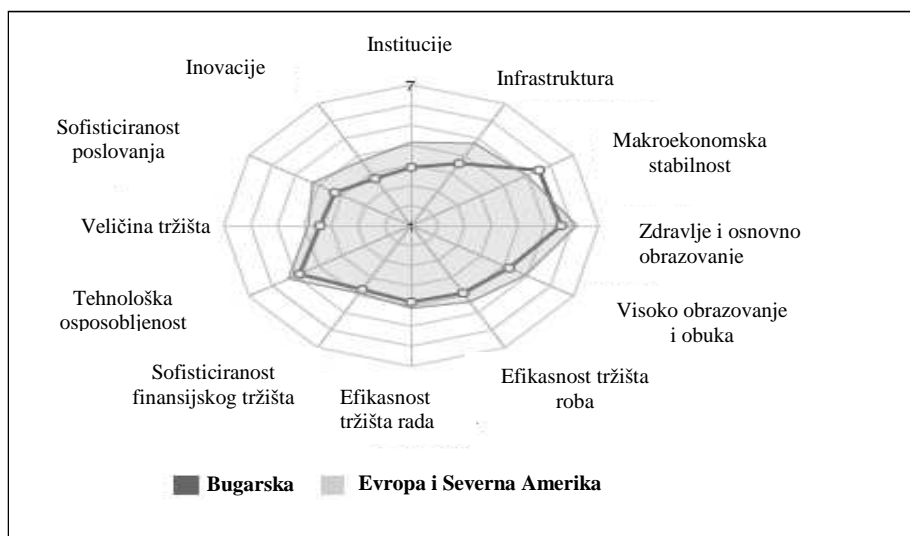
Institucije

7

Inovacije

Infrastruktura

Sofisticiranost poslovanja

Makroekonomska stabilnost

Veličina tržišta

Zdravlje i osnovno obrazovanje

Tehnološka osposobljenost

Visoko obrazovanje i obuka

Sofisticiranost finansijskog tržišta

Efikasnost tržišta rada

Efikasnost tržišta roba

Bugarska Evropa i Severna Amerika